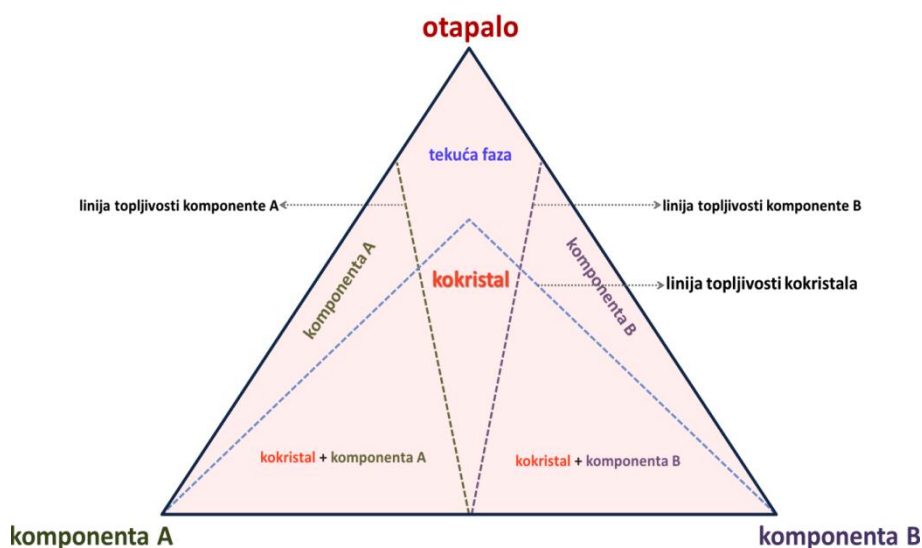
otapalo

tekuća faza

linija topljivosti komponente A

linija topljivosti komponente B

komponenta A

komponenta B

kokristal

linija topljivosti kokristala

kokristal + komponenta A

kokristal + komponenta B

komponenta A

komponenta B